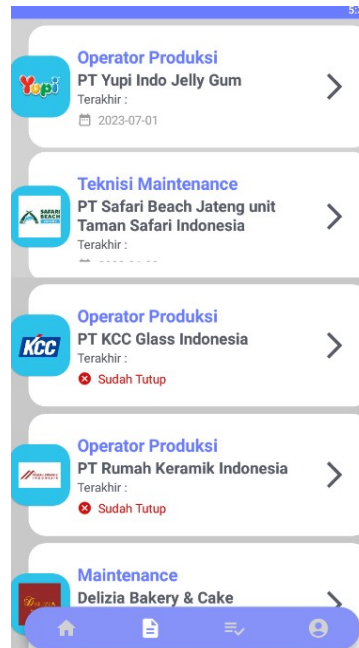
Yupi
Operator Produksi
PT Yupi Indo Jelly Gum
Terakhir :
2023-07-01

SAFARI BEACH
Teknisi Maintenance
PT Safari Beach Jateng unit Taman Safari Indonesia
Terakhir :
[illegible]

KCC
Operator Produksi
PT KCC Glass Indonesia
Terakhir :
Sudah Tutup

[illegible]
Operator Produksi
PT Rumah Keramik Indonesia
Terakhir :
Sudah Tutup

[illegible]
Maintenance
Delizia Bakery & Cake